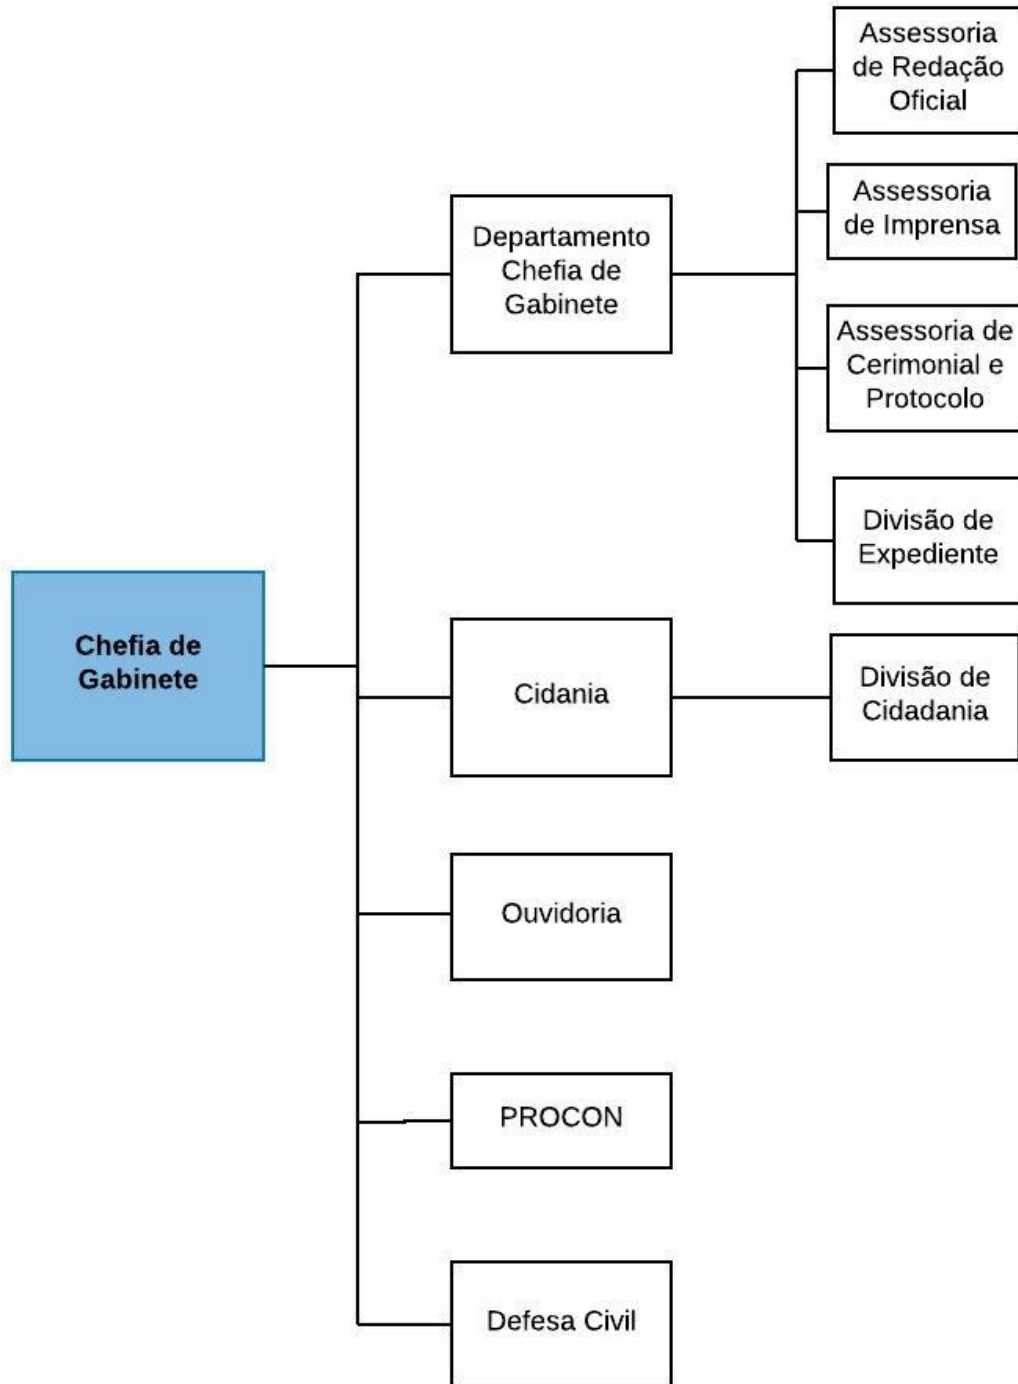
Chefia de Gabinete

Departamento Chefia de Gabinete

Assessoria de Redação Oficial

Assessoria de Imprensa

Assessoria de Cerimonial e Protocolo

Divisão de Expediente

Cidania

Divisão de Cidadania

Ouvidoria

PROCON

Defesa Civil